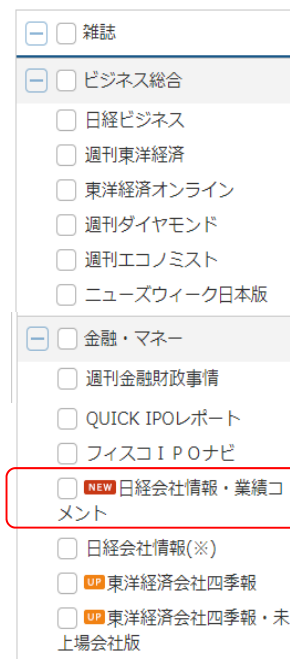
雑誌
ビジネス総合
日経ビジネス
週刊東洋経済
東洋経済オンライン
週刊ダイヤモンド
週刊エコノミスト
ニューズウィーク日本版
金融・マネー
週刊金融財政事情
QUICK IPOレポート
フィスコＩＰＯナビ
NEW 日経会社情報・業績コメント
日経会社情報(※)
UP 東洋経済会社四季報
UP 東洋経済会社四季報・未上場会社版